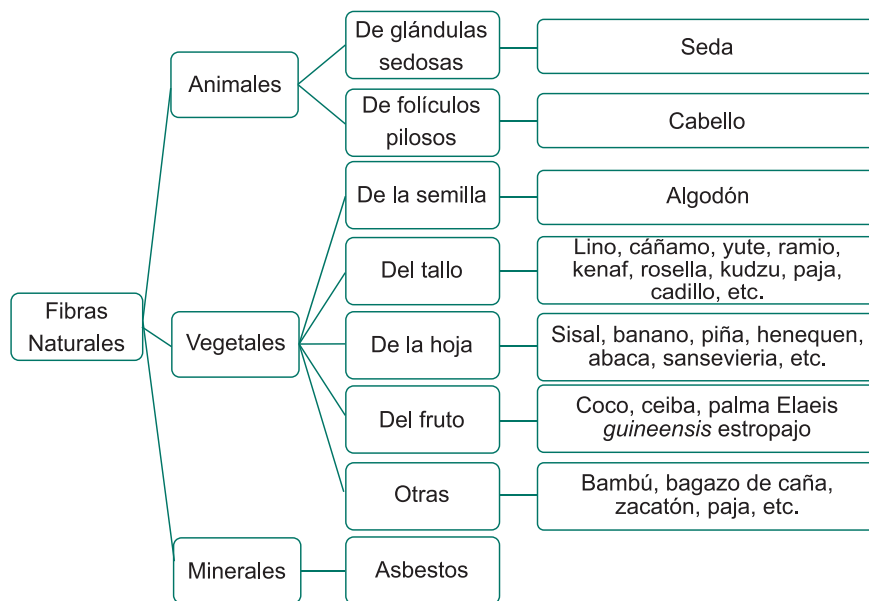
Fibras Naturales

Animales

De glándulas sedosas

Seda

De folículos pilosos

Cabello

Vegetales

De la semilla

Algodón

Del tallo

Lino, cáñamo, yute, ramio, kenaf, rosella, kudzu, paja, cadillo, etc.

De la hoja

Sisal, banano, piña, henequen, abaca, sansevieria, etc.

Del fruto

Coco, ceiba, palma Elaeis guineensis estropajo

Otras

Bambú, bagazo de caña, zacatón, paja, etc.

Minerales

Asbestos